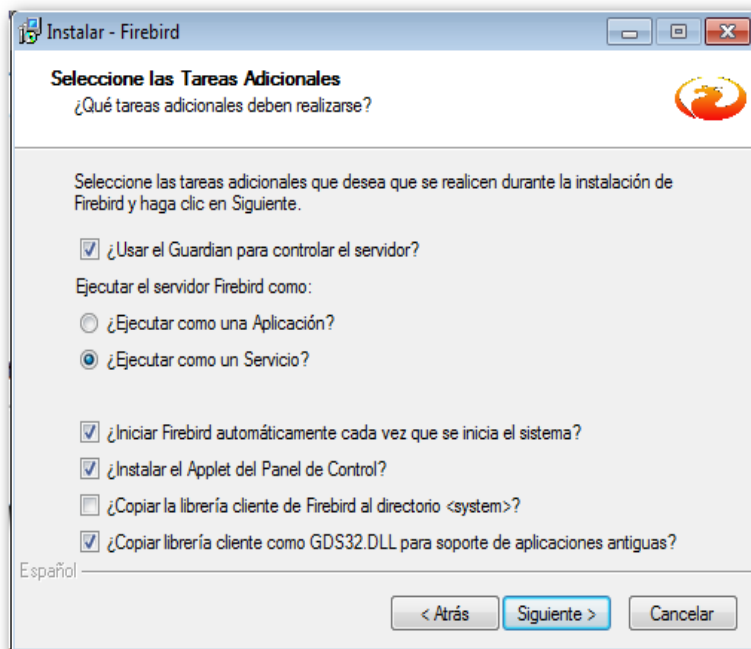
Instalar - Firebird

Seleccione las Tareas Adicionales
¿Qué tareas adicionales deben realizarse?

Seleccione las tareas adicionales que desea que se realicen durante la instalación de Firebird y haga clic en Siguiente.

¿Usar el Guardian para controlar el servidor?

Ejecutar el servidor Firebird como:

¿Ejecutar como una Aplicación?

¿Ejecutar como un Servicio?

¿Iniciar Firebird automáticamente cada vez que se inicia el sistema?

¿Instalar el Applet del Panel de Control?

¿Copiar la librería cliente de Firebird al directorio <system>?

¿Copiar librería cliente como GDS32.DLL para soporte de aplicaciones antiguas?

Español

< Atrás Siguiente > Cancelar